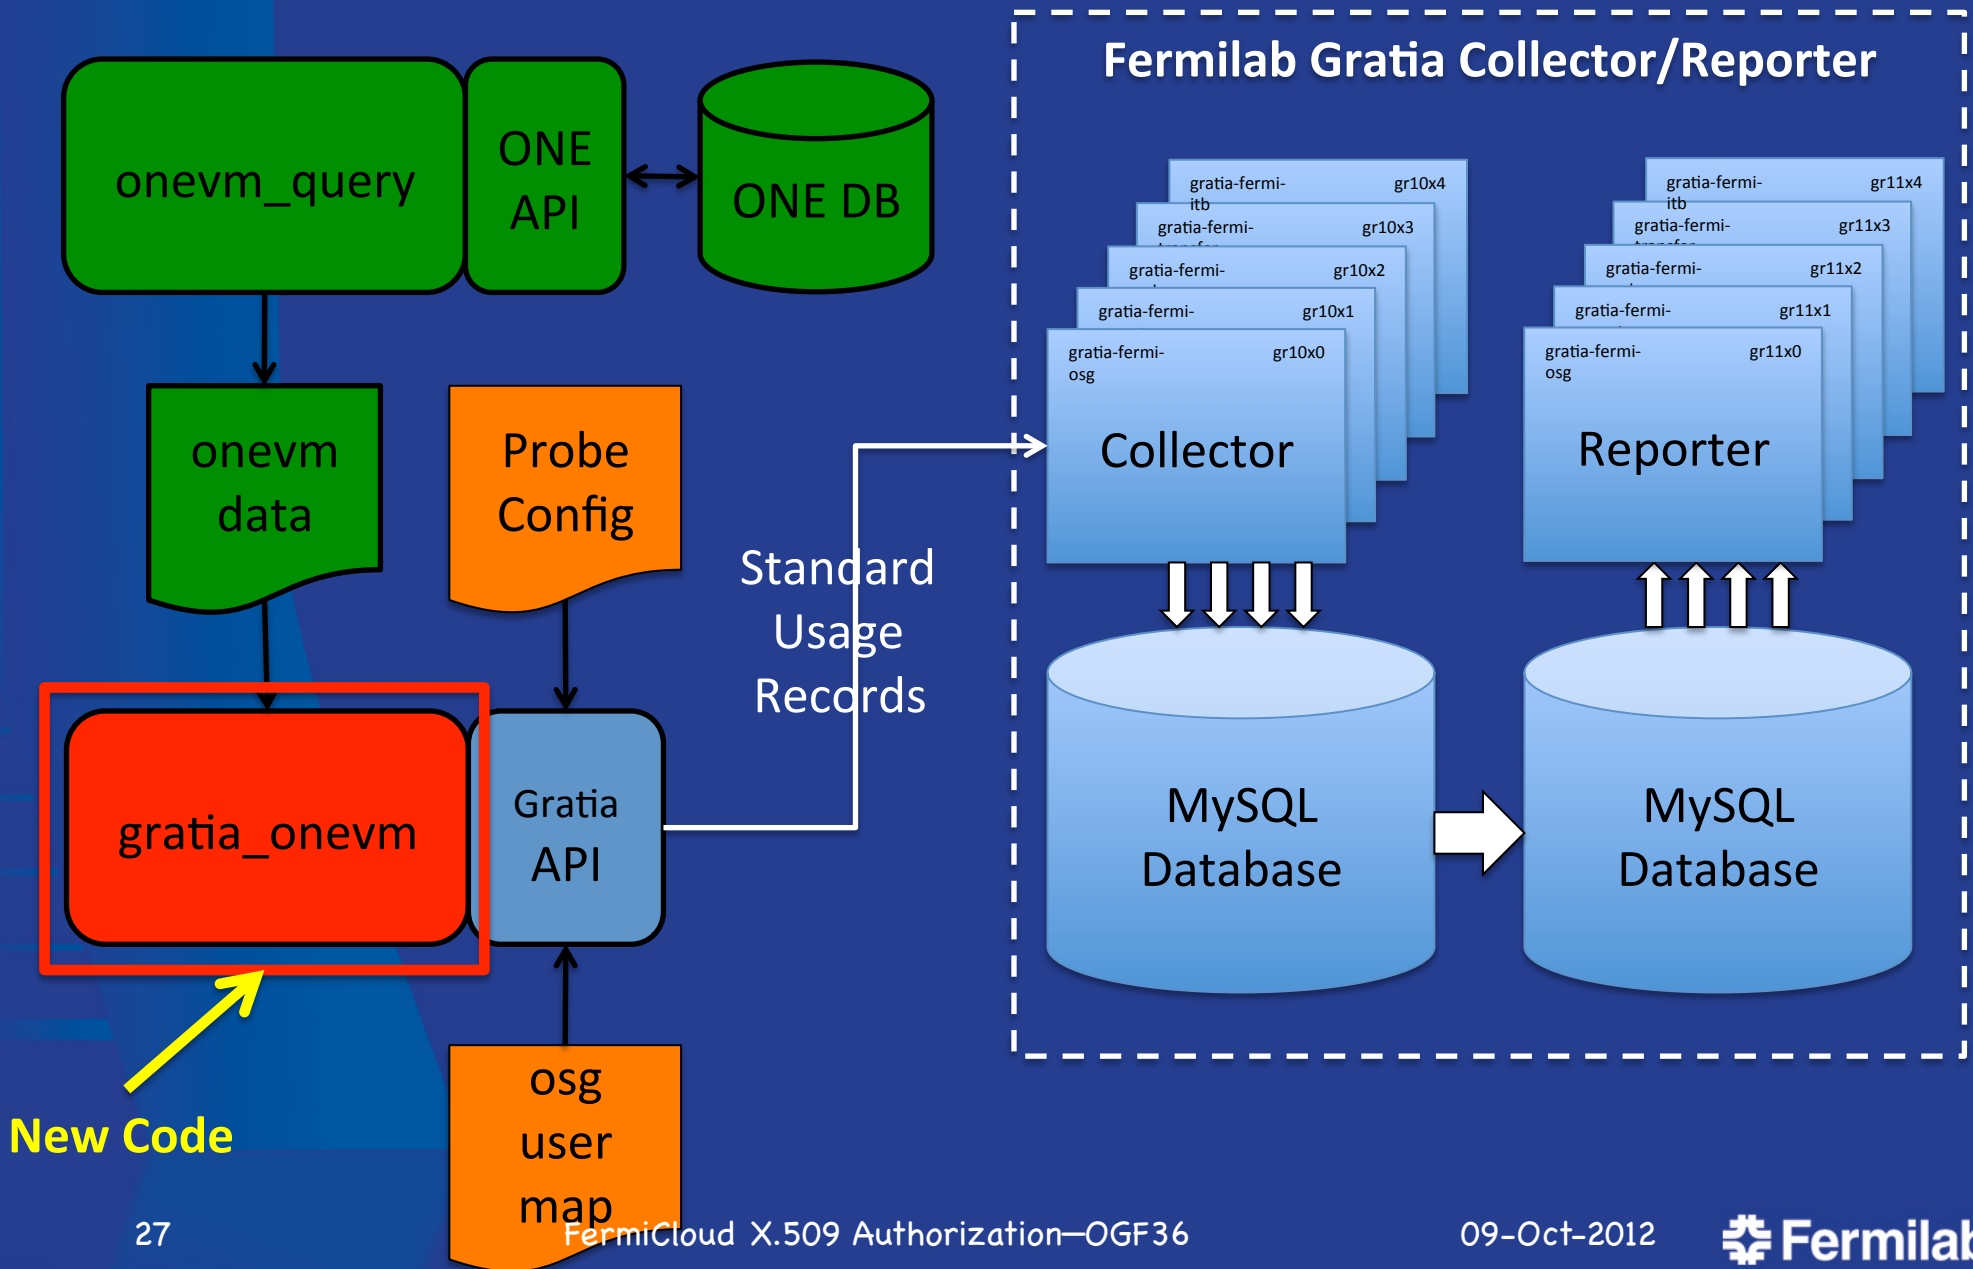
Fermilab Gratia Collector/Reporter

onevm_query

ONE API

ONE DB

onevm data

Probe Config

Standard Usage Records

gratia_onevm

Gratia API

New Code

osg user map

gratia-fermi-itb gr10x4

gratia-fermi- gr10x3

gratia-fermi- gr10x2

gratia-fermi- gr10x1

gratia-fermi-osg gr10x0

Collector

gratia-fermi-itb gr11x4

gratia-fermi- gr11x3

gratia-fermi- gr11x2

gratia-fermi- gr11x1

gratia-fermi-osg gr11x0

Reporter

MySQL Database

MySQL Database

27 FermiCloud X.509 Authorization—OGF36 09-Oct-2012 Fermilab